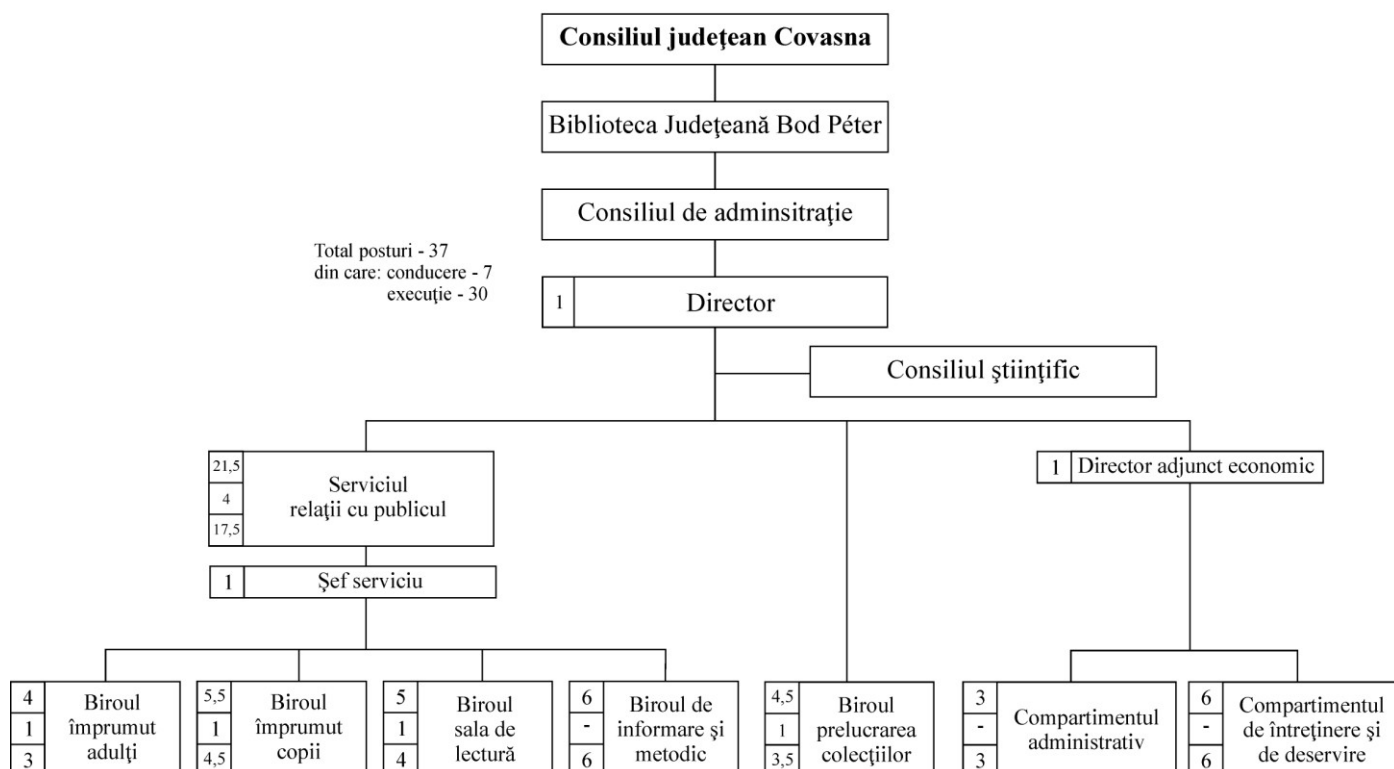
Consiliul judeţean Covasna

Biblioteca Judeţeană Bod Péter

Consiliul de adminsitraţie

Total posturi - 37
din care: conducere - 7
execuţie - 30

1 Director

Consiliul ştiinţific

21,5
4
17,5
Serviciul relaţii cu publicul

1 Şef serviciu

1 Director adjunct economic

4
1
3
Biroul împrumut adulţi

5,5
1
4,5
Biroul împrumut copii

5
1
4
Biroul sala de lectură

6
-
6
Biroul de informare şi metodic

4,5
1
3,5
Biroul prelucrarea colecţiilor

3
-
3
Compartimentul administrativ

6
-
6
Compartimentul de întreţinere şi de deservire